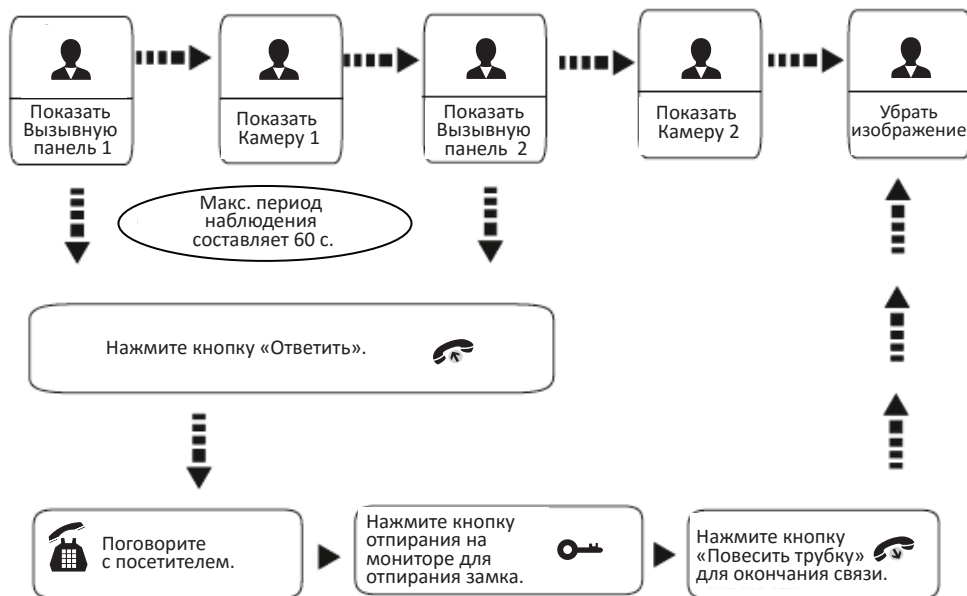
Показать Вызывную панель 1

Показать Камеру 1

Показать Вызывную панель 2

Показать Камеру 2

Убрать изображение

Макс. период наблюдения составляет 60 с.

Нажмите кнопку «Ответить».

Поговорите с посетителем.

Нажмите кнопку отпирания на мониторе для отпирания замка.

Нажмите кнопку «Повесить трубку» для окончания связи.